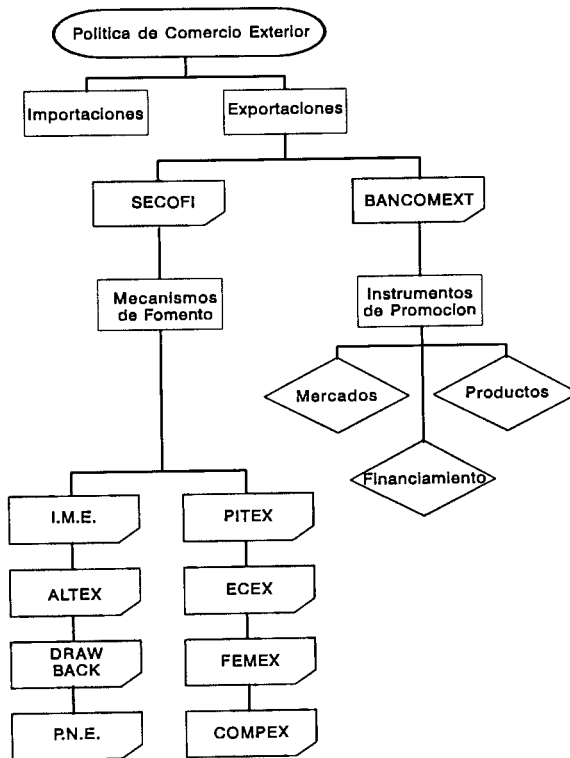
Politica de Comercio Exterior

Importaciones

Exportaciones

SECOFI

BANCOMEXT

Mecanismos de Fomento

Instrumentos de Promocion

Mercados

Productos

Financiamiento

I.M.E.

PITEX

ALTEX

ECEX

DRAW BACK

FEMEX

P.N.E.

COMPEX